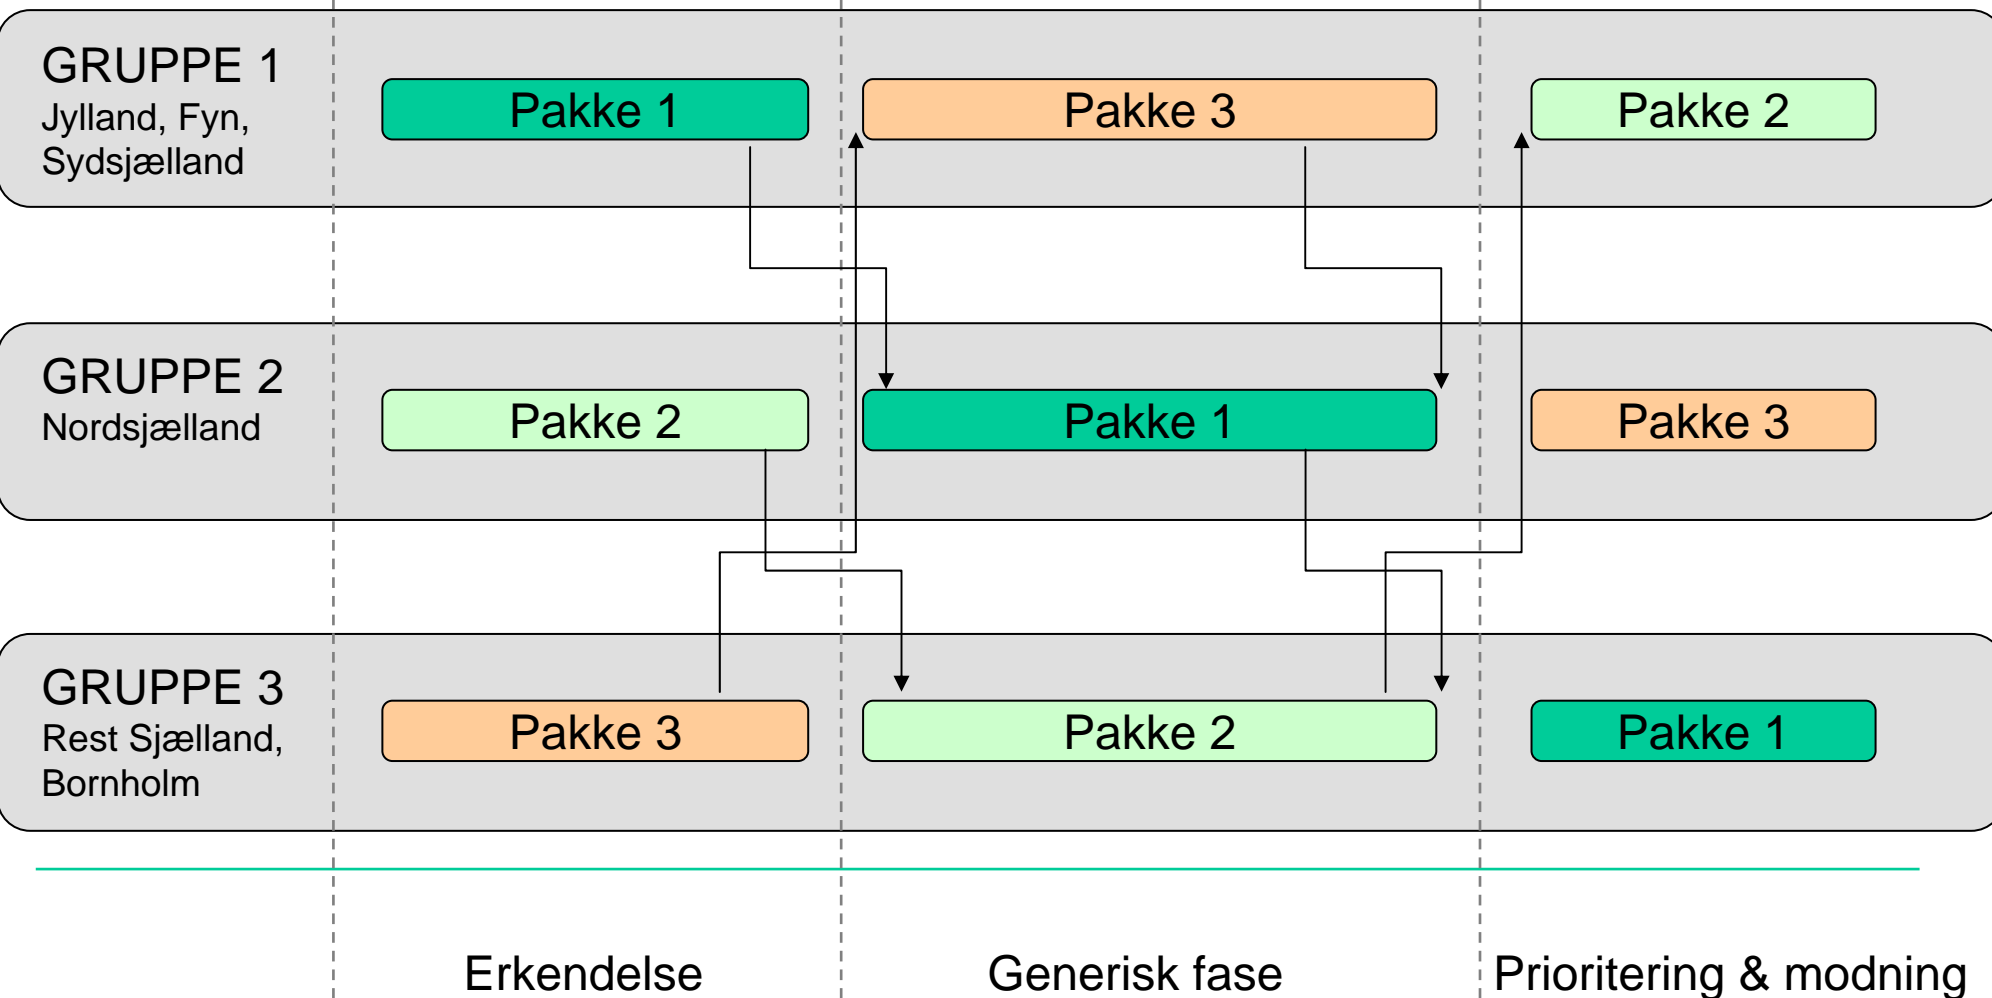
GRUPPE 1
Jylland, Fyn, Sydsjælland

Pakke 1

Pakke 3

Pakke 2

GRUPPE 2
Nordsjælland

Pakke 2

Pakke 1

Pakke 3

GRUPPE 3
Rest Sjælland, Bornholm

Pakke 3

Pakke 2

Pakke 1

Erkendelse

Generisk fase

Prioritering & modning